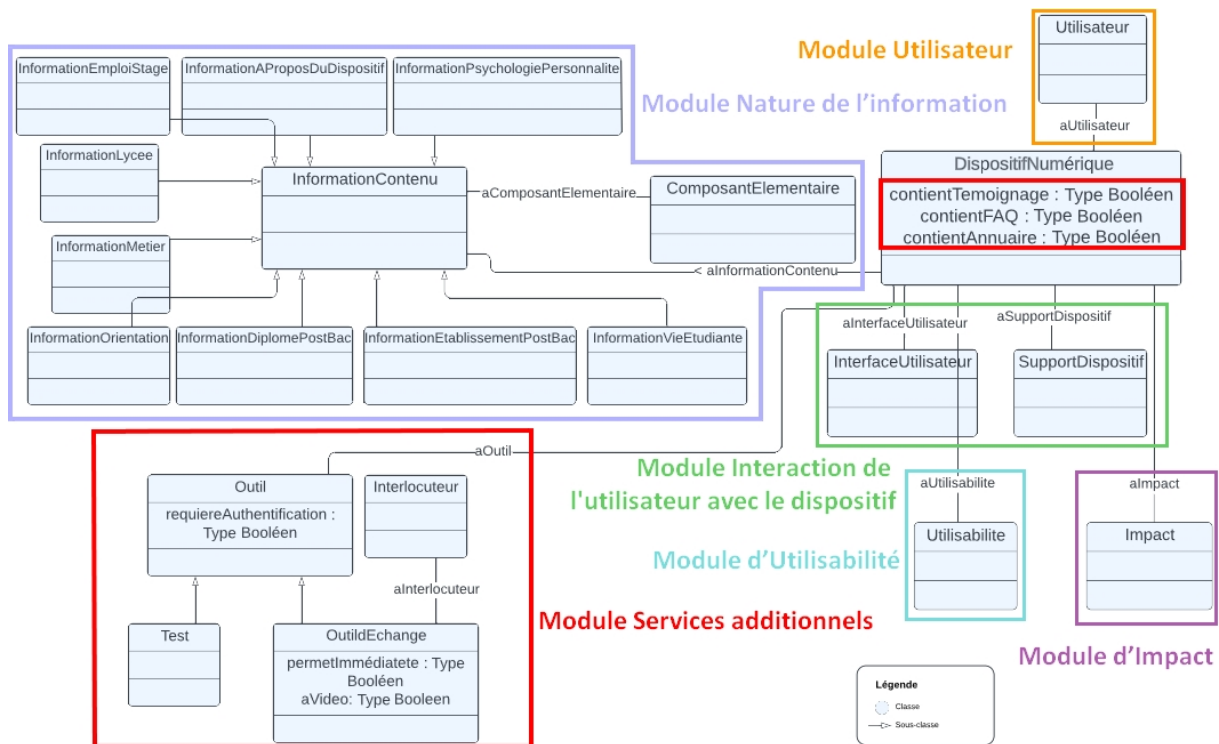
Utilisateur

Module Utilisateur

aUtilisateur

InformationEmploiStage

InformationAProposDuDispositif

InformationPsychologiePersonnalite

Module Nature de l'information

InformationLycee

InformationContenu

aComposantElementaire

ComposantElementaire

DispositifNumérique

contientTemoignage : Type Booléen
contientFAQ : Type Booléen
contientAnnuaire : Type Booléen

InformationMetier

< aInformationContenu

aInterfaceUtilisateur

aSupportDispositif

InformationOrientation

InformationDiplomePostBac

InformationEtablissementPostBac

InformationVieEtudiante

InterfaceUtilisateur

SupportDispositif

aOutil

Outil

requiereAuthentification : Type Booléen

Interlocuteur

Module Interaction de l'utilisateur avec le dispositif

aUtilisabilite

aImpact

Utilisabilite

Impact

Module d'Utilisabilité

aInterlocuteur

Module Services additionnels

Test

OutildEchange

permetImmédiatete : Type Booléen
aVideo: Type Booleen

Module d'Impact

Légende

Classe

Sous-classe